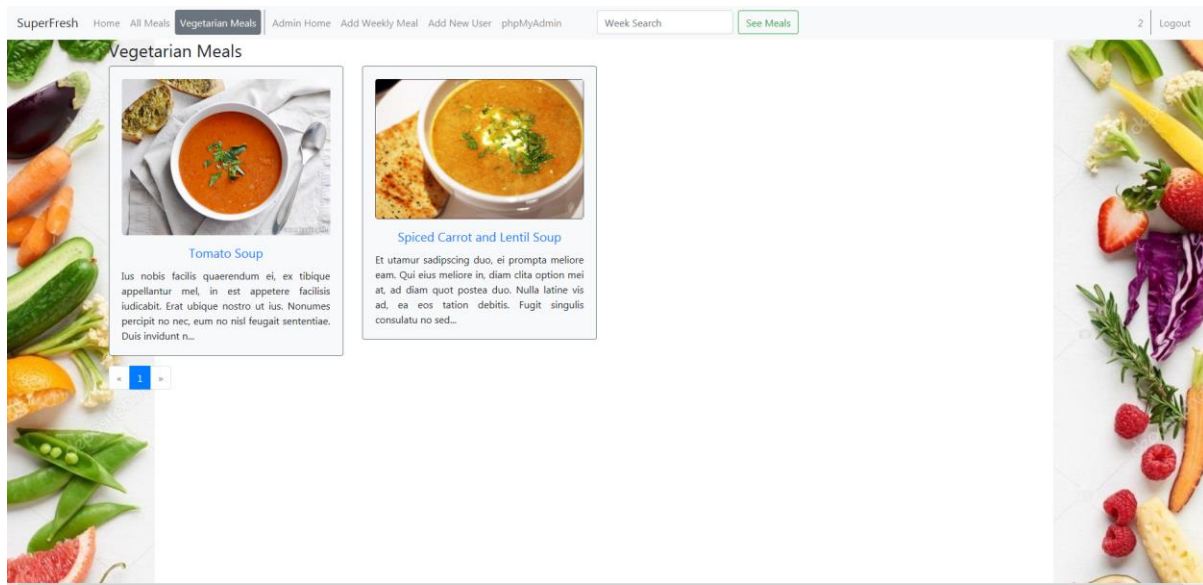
SuperFresh Home All Meals Vegetarian Meals Admin Home Add Weekly Meal Add New User phpMyAdmin Week Search See Meals 2 Logout

Vegetarian Meals

Tomato Soup

Ius nobis facilis quaerendum ei, ex tibique appellantur mel, in est appetere facilisis iudicabit. Erat ubique nostro ut ius. Nonumes percipit no nec, eum no nisl feugait sententiae. Duis invidunt n...

Spiced Carrot and Lentil Soup

Et utamur sadipscing duo, ei prompta meliore eam. Qui eius meliore in, diam clita option mei at, ad diam quot postea duo. Nulla latine vis ad, ea eos tation debitis. Fugit singulis consulatu no sed...

« 1 »